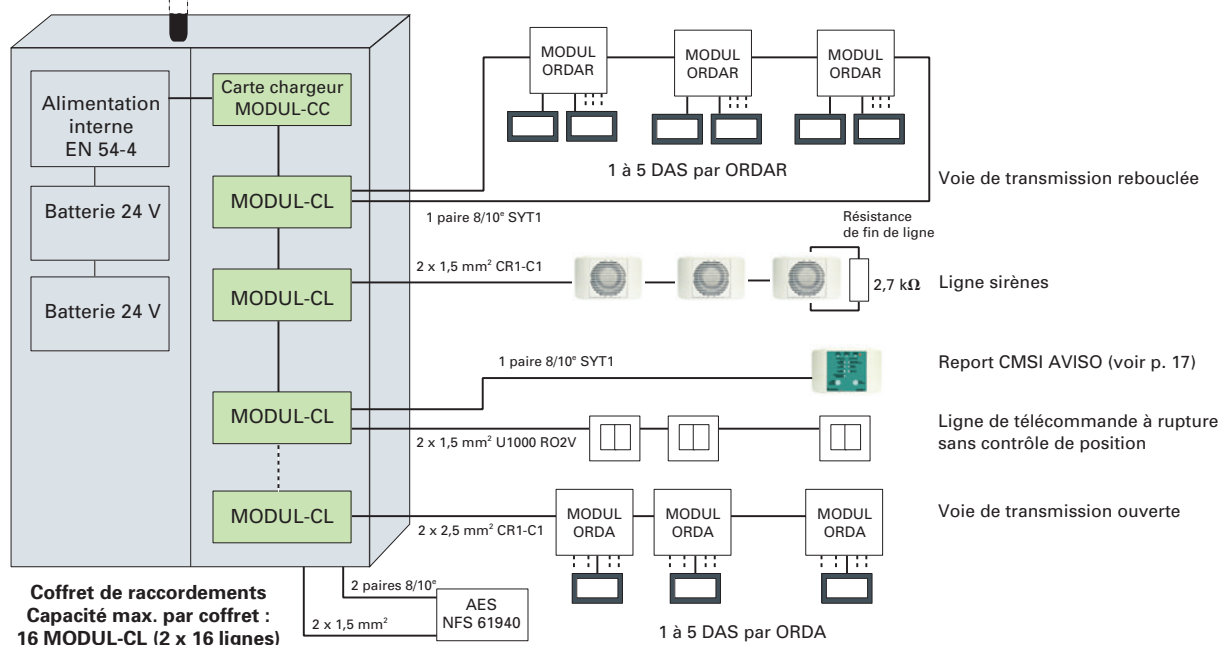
Alimentation interne EN 54-4

Batterie 24 V

Batterie 24 V

Carte chargeur MODUL-CC

MODUL-CL

MODUL-CL

MODUL-CL

MODUL-CL

MODUL ORDAR

MODUL ORDAR

MODUL ORDAR

1 à 5 DAS par ORDAR

Voie de transmission rebouclée

1 paire 8/10$^e$ SYT1

Résistance de fin de ligne

2 x 1,5 mm$^2$ CR1-C1

2,7 k$\Omega$

Ligne sirènes

1 paire 8/10$^e$ SYT1

Report CMSI AVISO (voir p. 17)

2 x 1,5 mm$^2$ U1000 RO2V

Ligne de télécommande à rupture sans contrôle de position

2 x 2,5 mm$^2$ CR1-C1

MODUL ORDA

MODUL ORDA

MODUL ORDA

Voie de transmission ouverte

1 à 5 DAS par ORDA

2 paires 8/10$^e$

2 x 1,5 mm$^2$

AES NFS 61940

Coffret de raccordements
Capacité max. par coffret :
16 MODUL-CL (2 x 16 lignes)